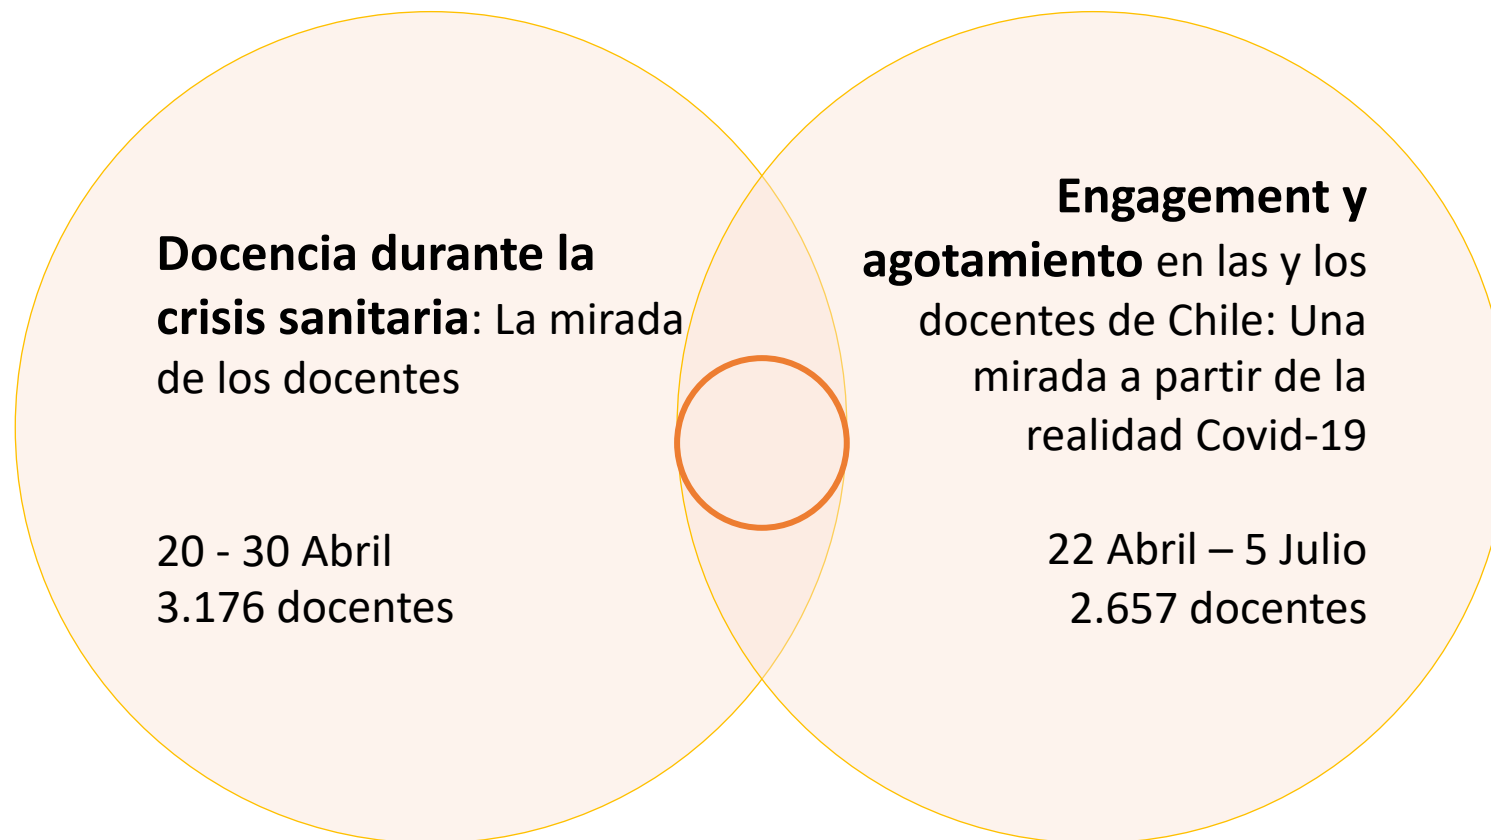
Docencia durante la crisis sanitaria: La mirada de los docentes

20 - 30 Abril
3.176 docentes

Engagement y agotamiento en las y los docentes de Chile: Una mirada a partir de la realidad Covid-19

22 Abril – 5 Julio
2.657 docentes